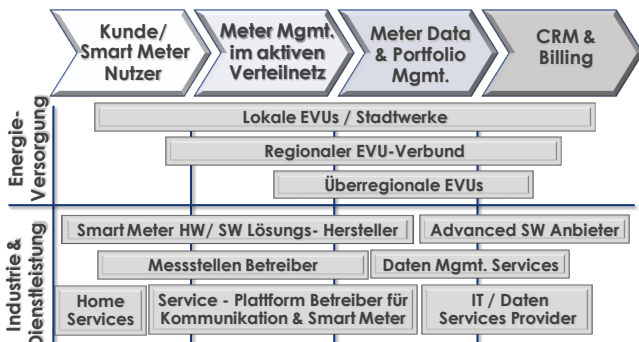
Kunde/ Smart Meter Nutzer

Meter Mgmt. im aktiven Verteilnetz

Meter Data & Portfolio Mgmt.

CRM & Billing

Energie-Versorgung

Lokale EVUs / Stadtwerke

Regionaler EVU-Verbund

Überregionale EVUs

Industrie & Dienstleistung

Smart Meter HW/ SW Lösungs- Hersteller

Advanced SW Anbieter

Messstellen Betreiber

Daten Mgmt. Services

Home Services

Service - Plattform Betreiber für Kommunikation & Smart Meter

IT / Daten Services Provider